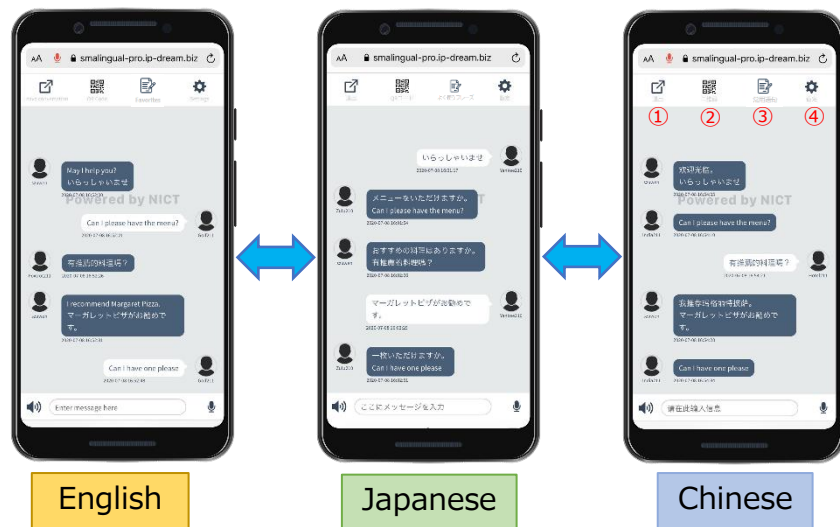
AA smalingual-pro.ip-dream.biz

Favorites

Powered by NICT

May I help you?
いらっしゃいませ

Can I please have the menu?

有推荐的料理吗？

I recommend Margaret Pizza.
マーガレットピザがお勧めです

Can I have one please

Enter message here

English

AA smalingual-pro.ip-dream.biz

Powered by NICT

いらっしゃいませ

メニューをいただけますか。
Can I please have the menu?

おすすめの料理はありますか。
有推荐的料理吗？

マーガレットピザがお勧めです。

一枚いただけますか。
Can I have one please

ここにメッセージを入力

Japanese

AA smalingual-pro.ip-dream.biz

①
②
③
④

Powered by NICT

欢迎光临。
いらっしゃいませ

Can I please have the menu?

有推荐的料理吗？

我推荐玛格丽特披萨。
マーガレットピザがお勧めです

Can I have one please

请在此输入信息

Chinese